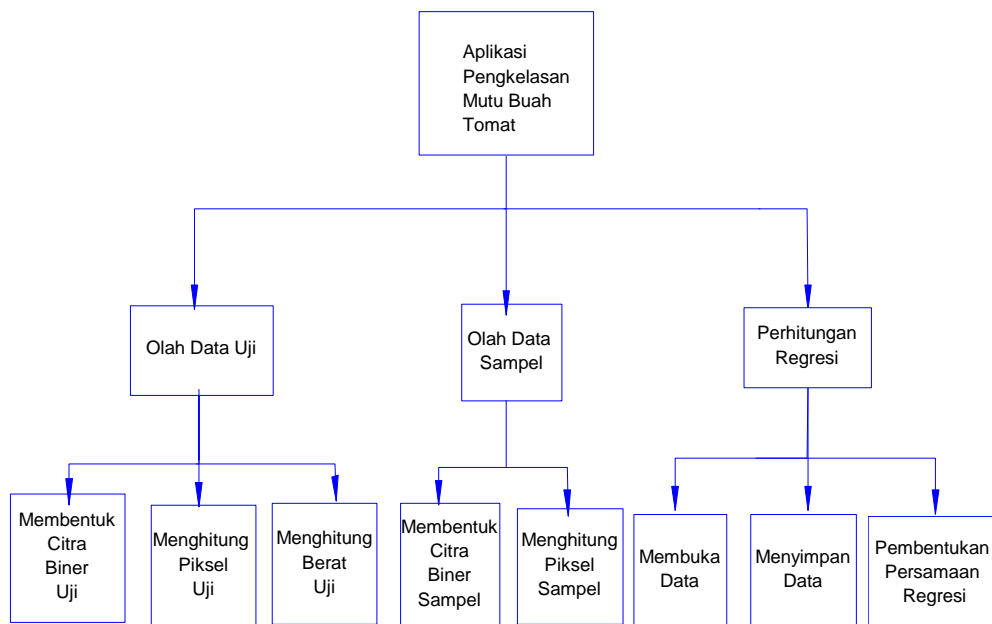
Aplikasi Pengkelasan Mutu Buah Tomat

Olah Data Uji

Olah Data Sampel

Perhitungan Regresi

Membentuk Citra Biner Uji

Menghitung Piksel Uji

Menghitung Berat Uji

Membentuk Citra Biner Sampel

Menghitung Piksel Sampel

Membuka Data

Menyimpan Data

Pembentukan Persamaan Regresi